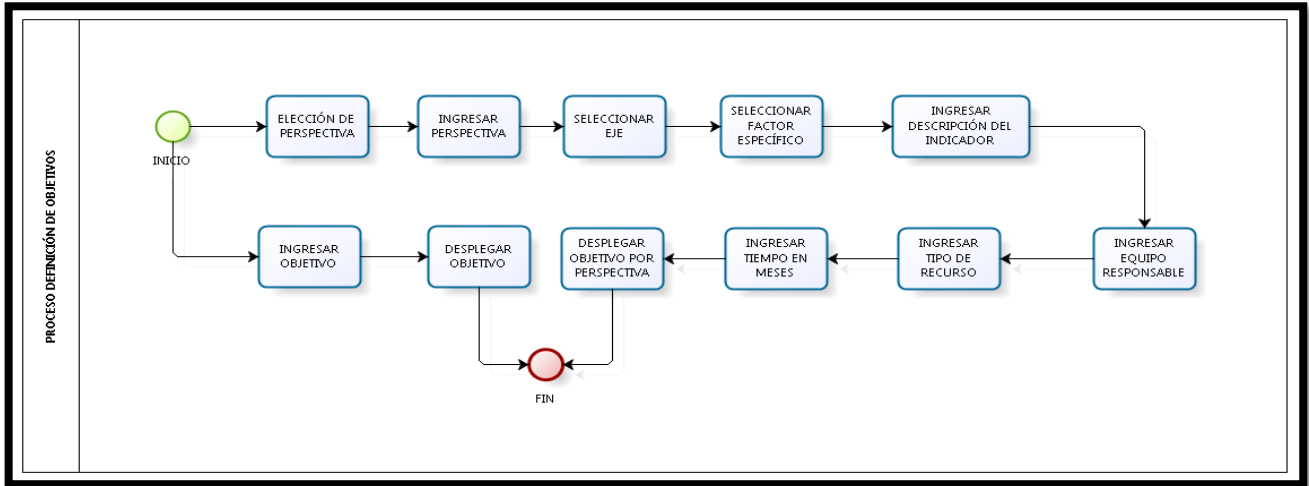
PROCESO DEFINICIÓN DE OBJETIVOS

INICIO

ELECCIÓN DE PERSPECTIVA

INGRESAR PERSPECTIVA

SELECCIONAR EJE

SELECCIONAR FACTOR ESPECÍFICO

INGRESAR DESCRIPCIÓN DEL INDICADOR

INGRESAR EQUIPO RESPONSABLE

INGRESAR TIPO DE RECURSO

INGRESAR TIEMPO EN MESES

DESPLEGAR OBJETIVO POR PERSPECTIVA

INGRESAR OBJETIVO

DESPLEGAR OBJETIVO

FIN